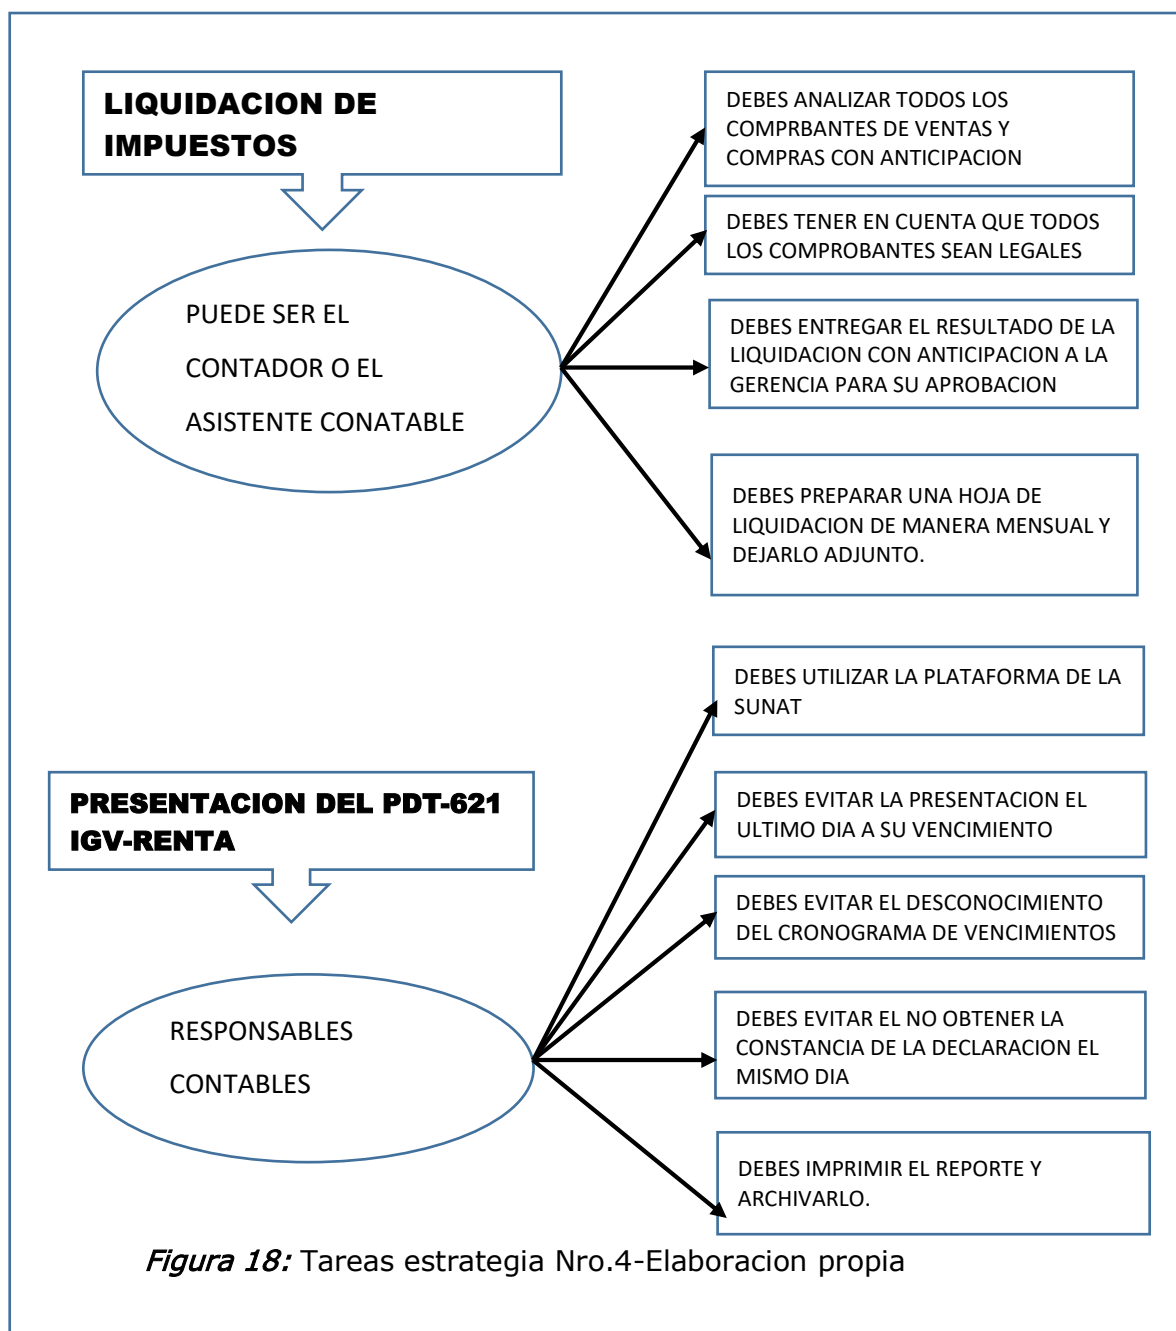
LIQUIDACION DE IMPUESTOS

PUEDE SER EL CONTADOR O EL ASISTENTE CONATABLE

DEBES ANALIZAR TODOS LOS COMPRBANTES DE VENTAS Y COMPRAS CON ANTICIPACION

DEBES TENER EN CUENTA QUE TODOS LOS COMPROBANTES SEAN LEGALES

DEBES ENTREGAR EL RESULTADO DE LA LIQUIDACION CON ANTICIPACION A LA GERENCIA PARA SU APROBACION

DEBES PREPARAR UNA HOJA DE LIQUIDACION DE MANERA MENSUAL Y DEJARLO ADJUNTO.

PRESENTACION DEL PDT-621 IGV-RENTA

RESPONSABLES CONTABLES

DEBES UTILIZAR LA PLATAFORMA DE LA SUNAT

DEBES EVITAR LA PRESENTACION EL ULTIMO DIA A SU VENCIMIENTO

DEBES EVITAR EL DESCONOCIMIENTO DEL CRONOGRAMA DE VENCIMIENTOS

DEBES EVITAR EL NO OBTENER LA CONSTANCIA DE LA DECLARACION EL MISMO DIA

DEBES IMPRIMIR EL REPORTE Y ARCHIVARLO.

Figura 18: Tareas estrategia Nro.4-Elaboracion propia